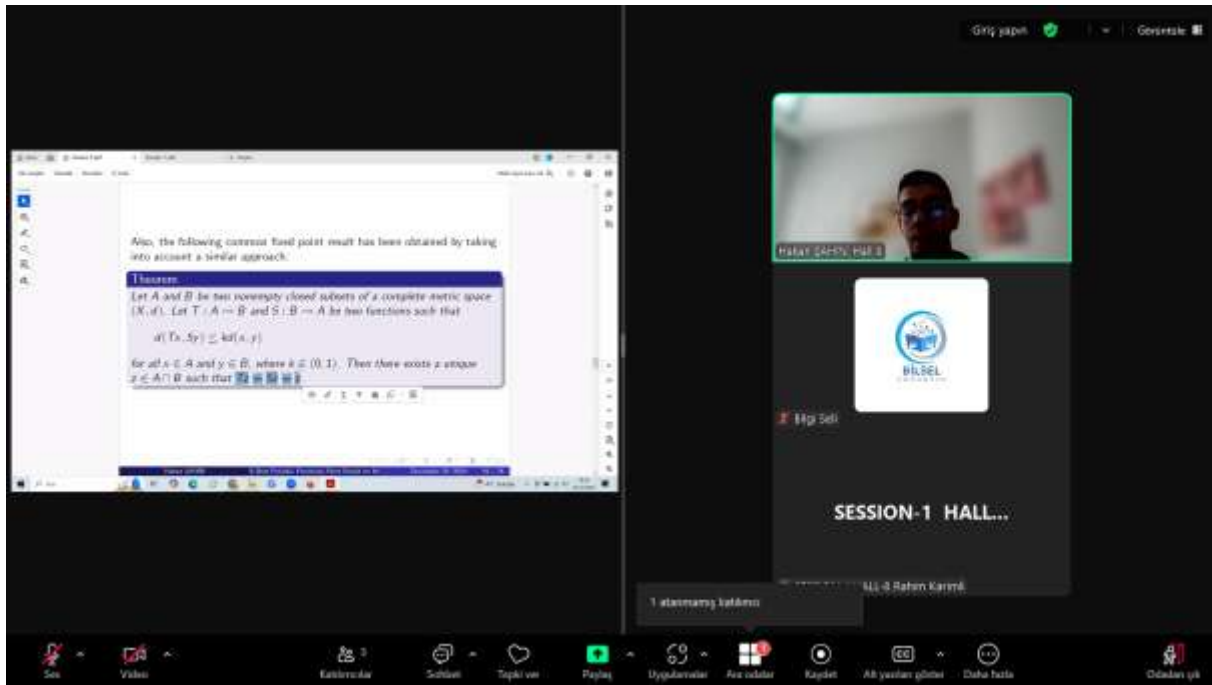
Giriş yapın

Görünüm

Also, the following common fixed point result has been obtained by taking into account a similar approach.

Theorem

Let $A$ and $B$ be two nonempty closed subsets of a complete metric space $(X,d)$. Let $T: A \to B$ and $S: B \to A$ be two functions such that

$d(Tx, Sy) \leq kd(x,y)$

for all $x \in A$ and $y \in B$, where $k \in (0,1)$. Then there exists a unique $z \in A \cap B$ such that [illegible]

Hakan ŞAHİN Hall-1

BİLSEL

Bilgi Sell

SESSION-1 HALL...

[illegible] ALL-8 Rahim Karimli

1 atanmamış katılımcı

Ses

Video

Katılımcılar

Sohbet

Tepki ver

Paylaş

Uygulamalar

Ara odalar

Kaydet

Alt yazıları göster

Daha fazla

Odadan çık